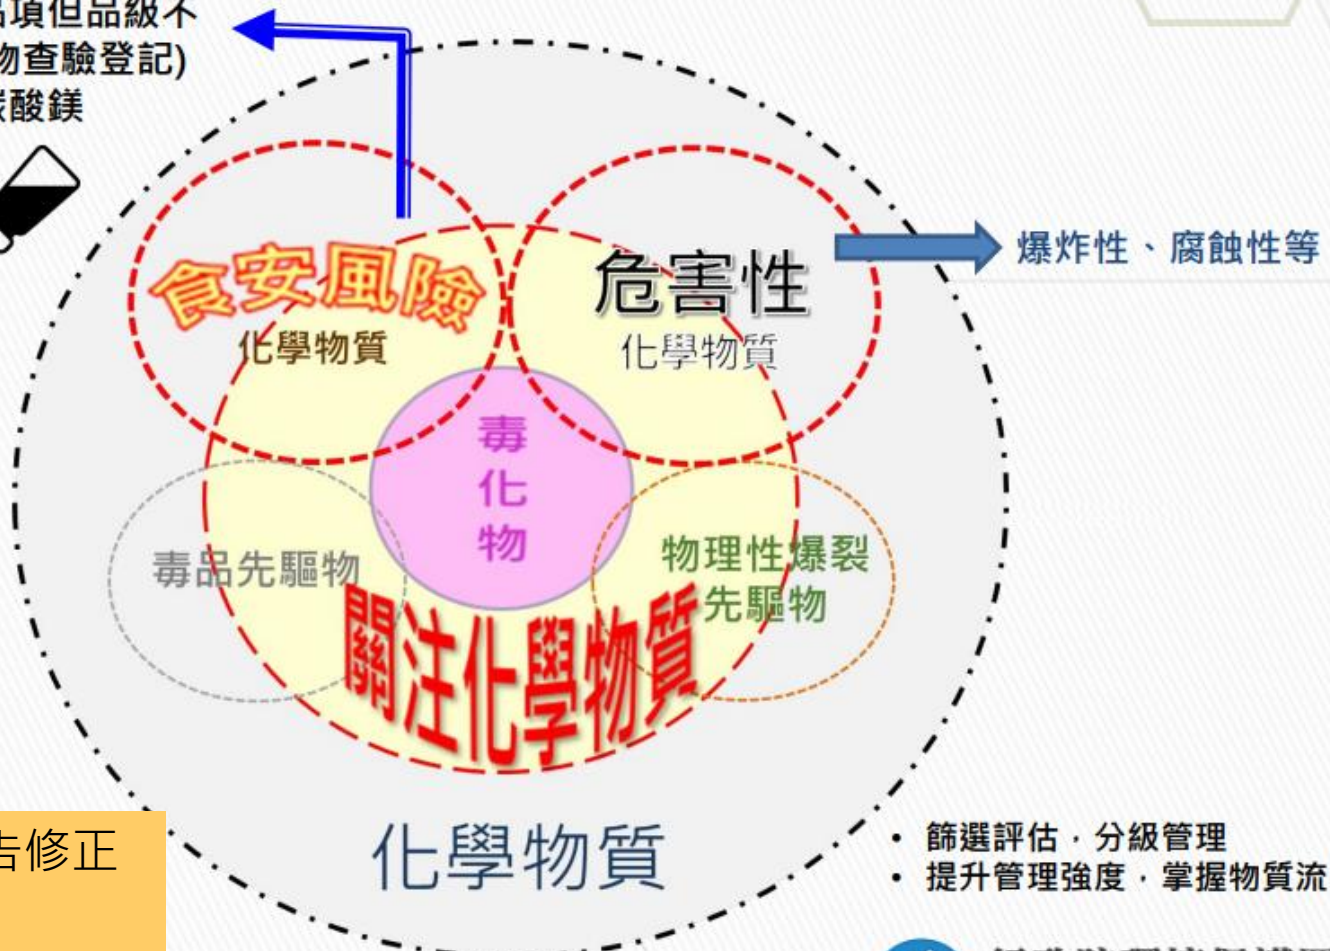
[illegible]品項但品級不
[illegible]物查驗登記)
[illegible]碳酸鎂

食安風險
化學物質

危害性
化學物質

爆炸性、腐蝕性等

毒
化
物

毒品先驅物

物理性爆裂
先驅物

關注化學物質

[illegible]告修正

化學物質

• 篩選評估，分級管理
• 提升管理強度，掌握物質流